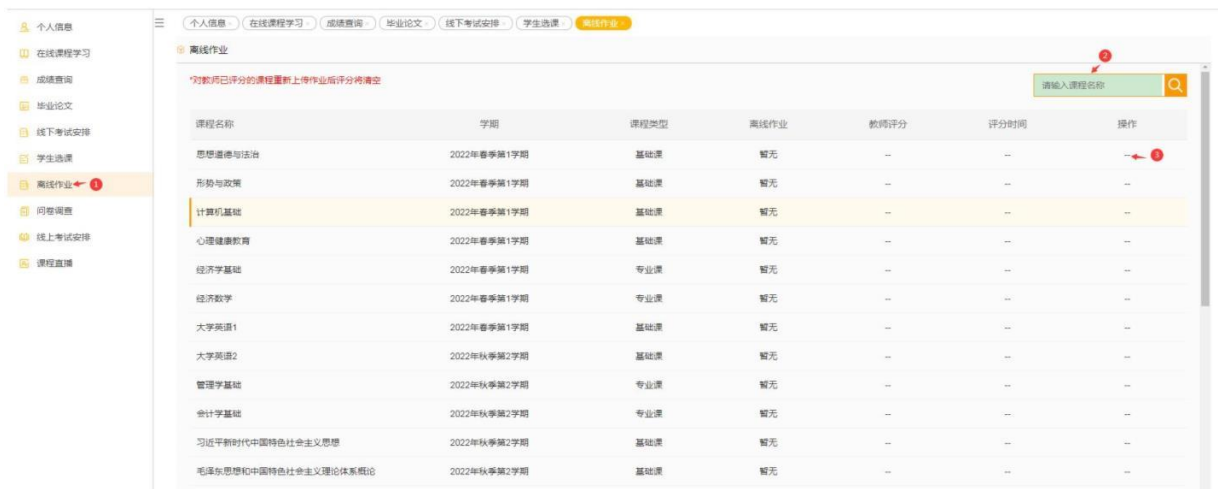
个人信息
在线课程学习
成绩查询
毕业论文
线下考试安排
学生选课
离线作业 1
问卷调查
线上考试安排
课程直播

个人信息 × 在线课程学习 × 成绩查询 × 毕业论文 × 线下考试安排 × 学生选课 × 离线作业 ×

离线作业

*对教师已评分的课程重新上传作业后评分将清空

2
请输入课程名称

| 课程名称 | 学期 | 课程类型 | 离线作业 | 教师评分 | 评分时间 | 操作 |
|---|---|---|---|---|---|---|
| 思想道德与法治 | 2022年春季第1学期 | 基础课 | 暂无 | -- | -- | -- 3 |
| 形势与政策 | 2022年春季第1学期 | 基础课 | 暂无 | -- | -- | -- |
| 计算机基础 | 2022年春季第1学期 | 基础课 | 暂无 | -- | -- | -- |
| 心理健康教育 | 2022年春季第1学期 | 基础课 | 暂无 | -- | -- | -- |
| 经济学基础 | 2022年春季第1学期 | 专业课 | 暂无 | -- | -- | -- |
| 经济数学 | 2022年春季第1学期 | 专业课 | 暂无 | -- | -- | -- |
| 大学英语1 | 2022年春季第1学期 | 基础课 | 暂无 | -- | -- | -- |
| 大学英语2 | 2022年秋季第2学期 | 基础课 | 暂无 | -- | -- | -- |
| 管理学基础 | 2022年秋季第2学期 | 专业课 | 暂无 | -- | -- | -- |
| 会计学基础 | 2022年秋季第2学期 | 专业课 | 暂无 | -- | -- | -- |
| 习近平新时代中国特色社会主义思想 | 2022年秋季第2学期 | 基础课 | 暂无 | -- | -- | -- |
| 毛泽东思想和中国特色社会主义理论体系概论 | 2022年秋季第2学期 | 基础课 | 暂无 | -- | -- | -- |